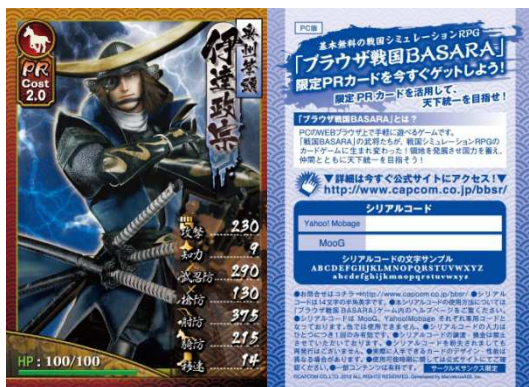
PR
Cost
2.0

奥州筆頭
伊達政宗

攻撃 230
知力 9
武器防 290
槍防 130
弓防 375
騎防 215
移速 14

HP : 100/100

PC版

基本無料の戦国シミュレーションRPG
「ブラウザ戦国BASARA」
限定PRカードを今すぐゲットしよう!
限定PRカードを活用して、天下統一を目指そう!

「ブラウザ戦国BASARA」とは?
PCのWEBブラウザ上で手軽に遊べるゲームです。
「戦国BASARA」の武将たちが、戦国シミュレーションRPGのカードゲームに生まれ変わった!領地を発展させ国力を蓄え、仲間とともに天下統一を目指そう!

▼詳細は今すぐ公式サイトにアクセス!▼
http://www.capcom.co.jp/bbsr/

シリアルコード
Yahoo! Mobage
MooG

シリアルコードの文字サンプル
ABCDEFGHIJKLMNOPQRSTUVWXYZ
abcdefghijklmnopqrstuvwxyz

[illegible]

サークルKサンクス限定

©CAPCOM CO.,LTD. 2012 ALL RIGHTS RESERVED. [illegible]